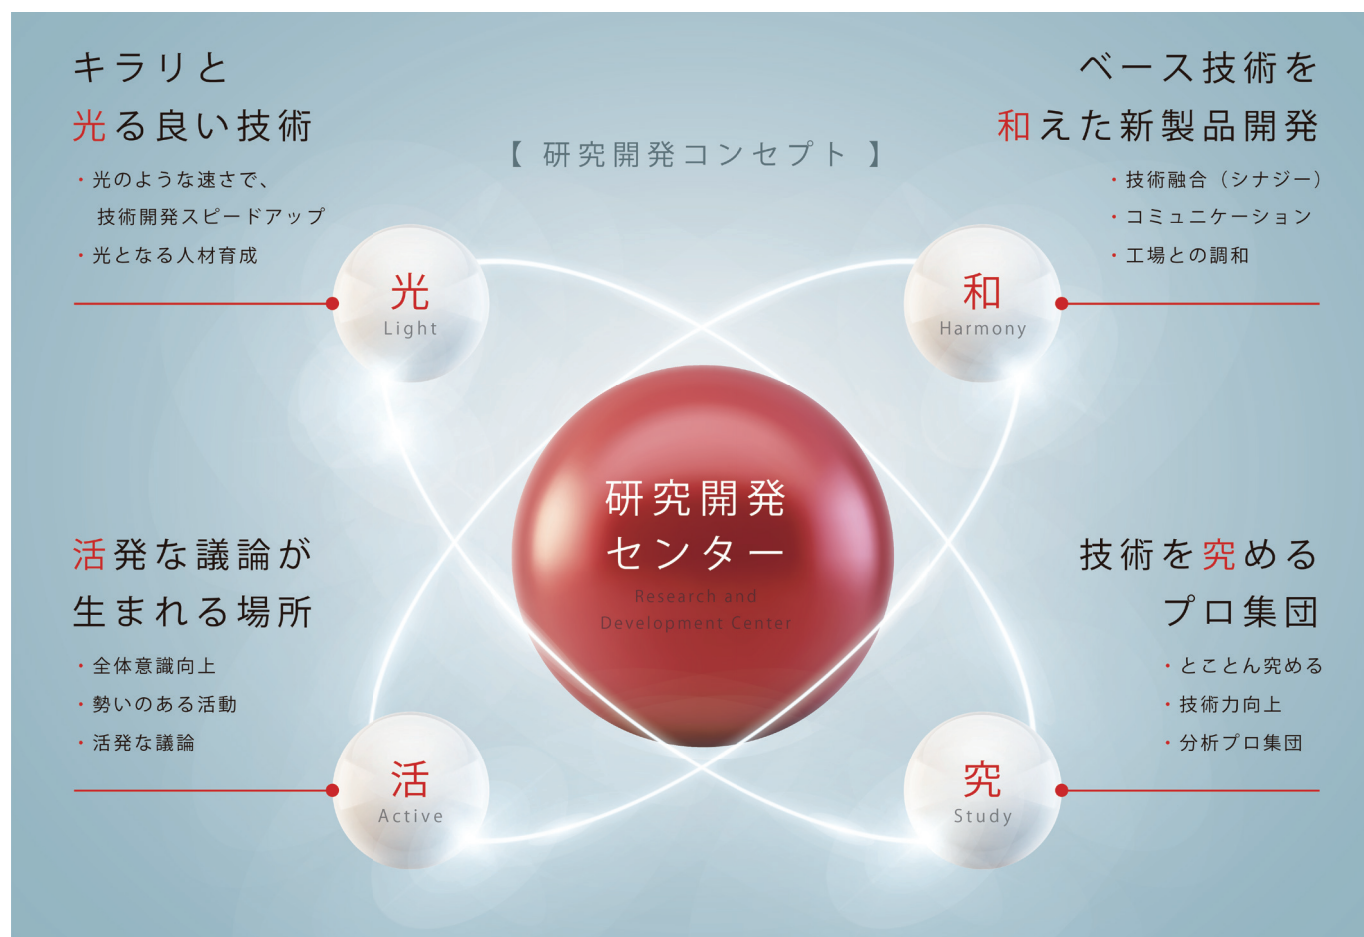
キラリと
光る良い技術

・光のような速さで、
技術開発スピードアップ
・光となる人材育成

【 研究開発コンセプト 】

ベース技術を
和えた新製品開発

・技術融合（シナジー）
・コミュニケーション
・工場との調和

光
Light

和
Harmony

研究開発
センター
Research and
Development Center

活発な議論が
生まれる場所

・全体意識向上
・勢いのある活動
・活発な議論

技術を究める
プロ集団

・とことん究める
・技術力向上
・分析プロ集団

活
Active

究
Study